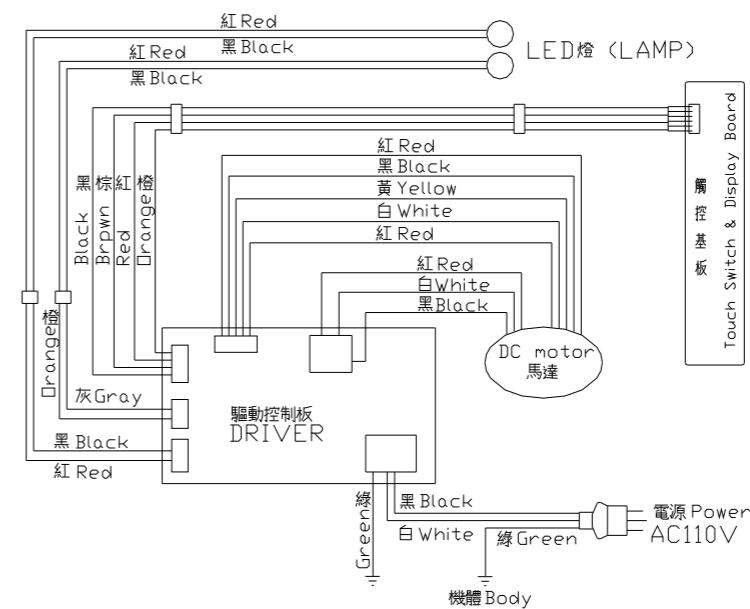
紅 Red
黑 Black
LED燈 (LAMP)
紅 Red
黑 Black
Touch Switch & Display Board
觸控基板
紅 Red
黑 Black
黃 Yellow
白 White
紅 Red
黑 棕 紅 橙
Black Brown Red Orange
紅 Red
白 White
黑 Black
DC motor
馬達
橙
Orange
灰 Gray
驅動控制板
DRIVER
黑 Black
紅 Red
綠
Green
黑 Black
白 White
綠 Green
電源 Power
AC110V
機體 Body